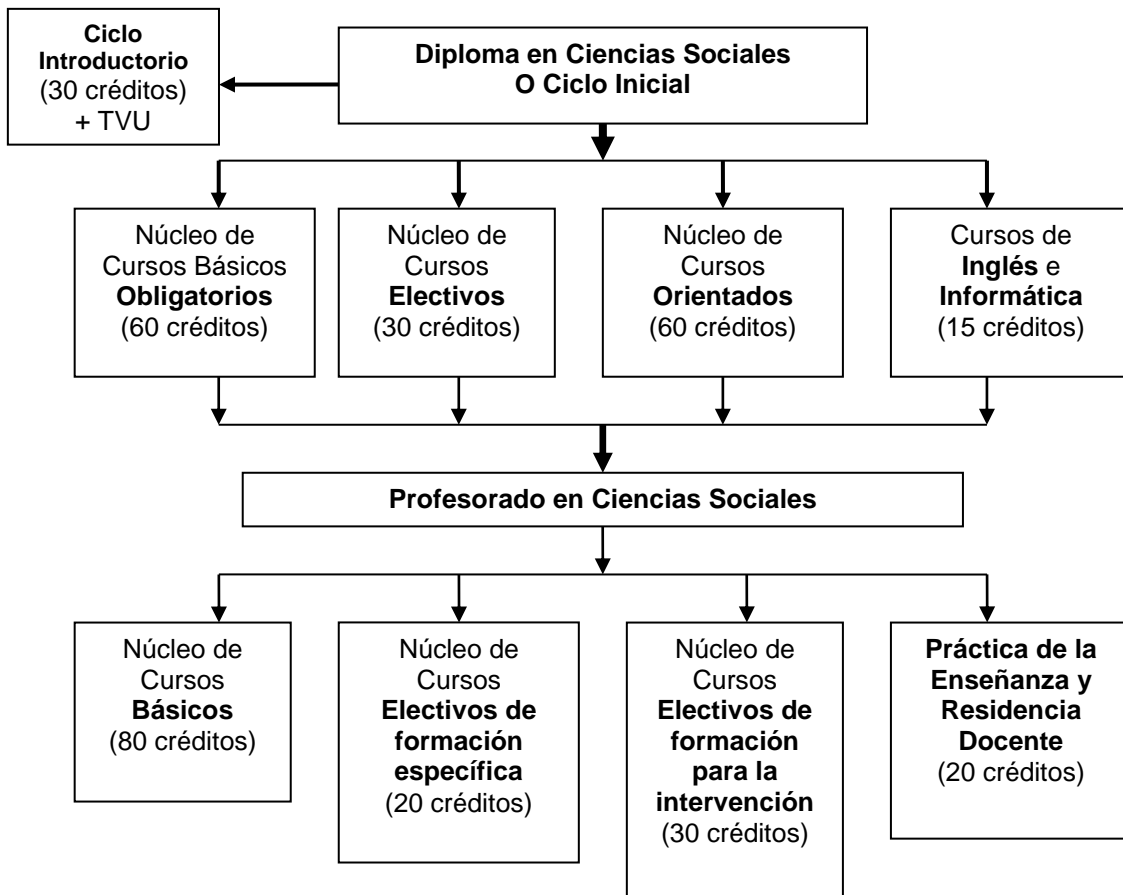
Diploma en Ciencias Sociales
O Ciclo Inicial

Ciclo Introductorio (30 créditos) + TVU

Núcleo de Cursos Básicos **Obligatorios** (60 créditos)

Núcleo de Cursos **Electivos** (30 créditos)

Núcleo de Cursos **Orientados** (60 créditos)

Cursos de **Inglés** e **Informática** (15 créditos)

Profesorado en Ciencias Sociales

Núcleo de Cursos **Básicos** (80 créditos)

Núcleo de Cursos **Electivos de formación específica** (20 créditos)

Núcleo de Cursos **Electivos de formación para la intervención** (30 créditos)

**Práctica de la Enseñanza y Residencia Docente** (20 créditos)